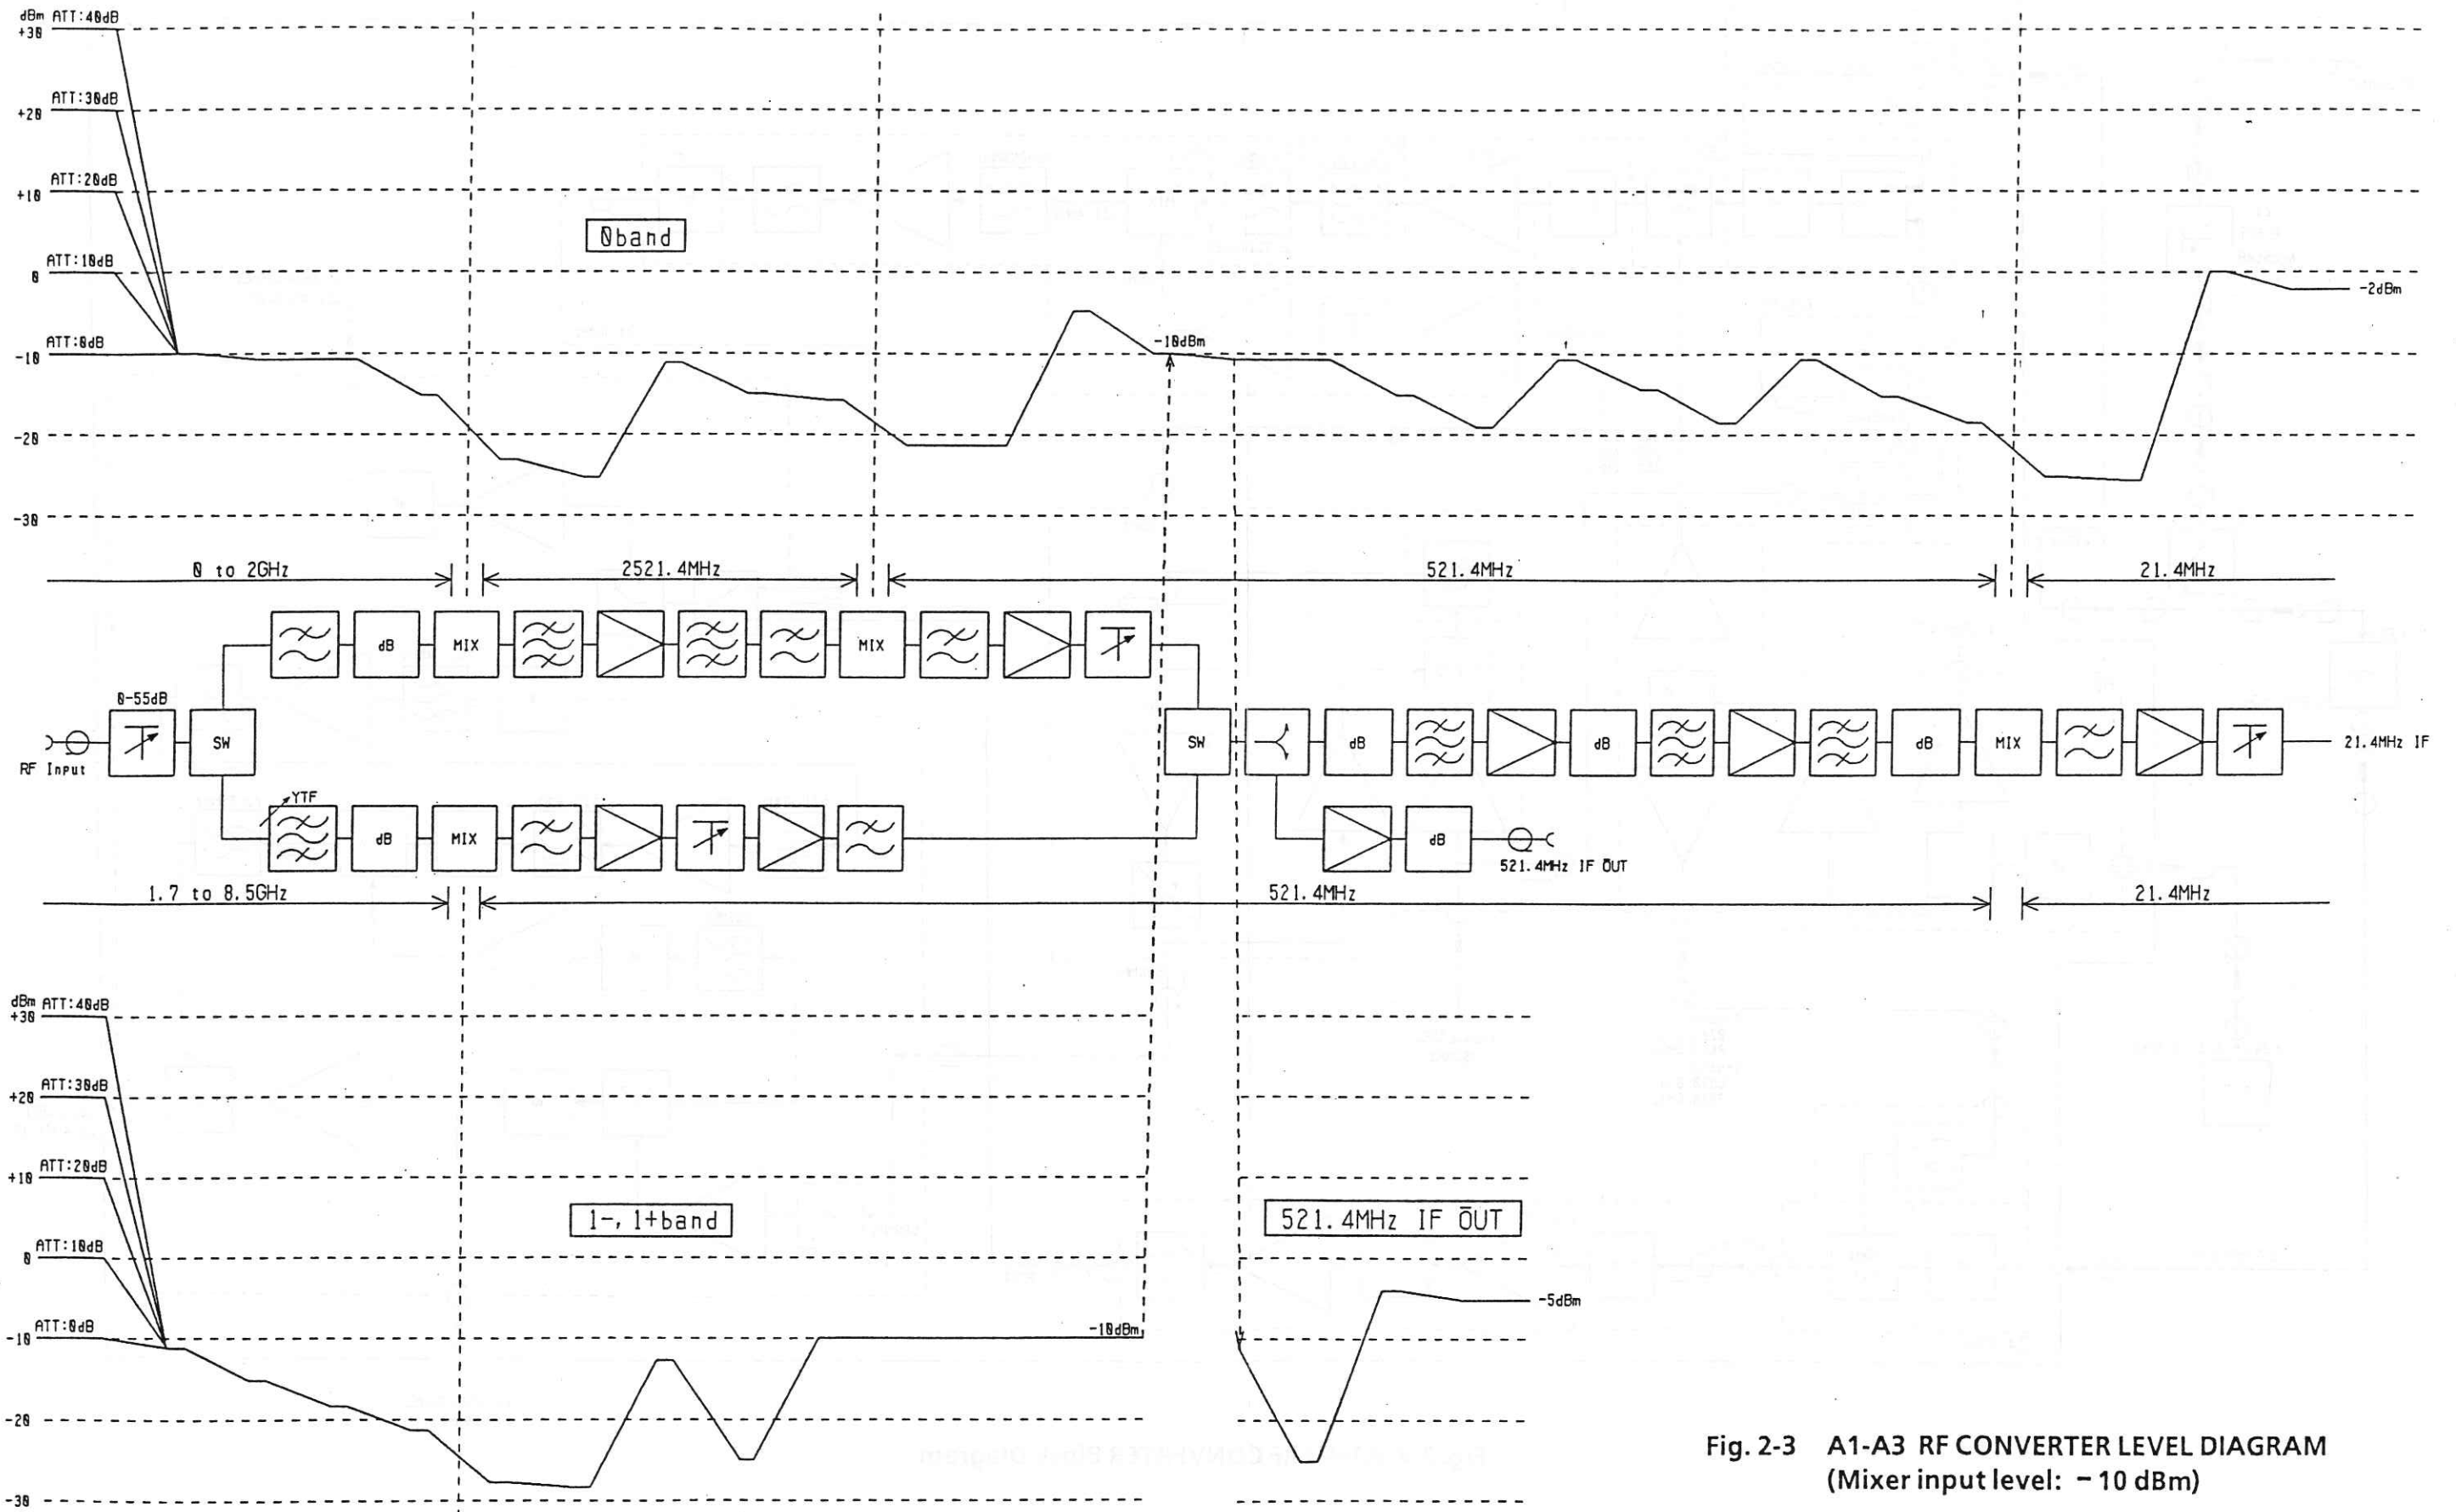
dBm ATT:40dB
+30
ATT:30dB
+20
ATT:20dB
+10
ATT:10dB
0
ATT:0dB
-10
-20
-30

0band

-10dBm

-2dBm

0 to 2GHz
2521.4MHz
521.4MHz
21.4MHz

0-55dB
dB
MIX
MIX
SW
SW
dB
dB
dB
MIX
21.4MHz IF
RF Input
YTF
dB
MIX
dB
521.4MHz IF OUT

1.7 to 8.5GHz
521.4MHz
21.4MHz

dBm ATT:40dB
+30
ATT:30dB
+20
ATT:20dB
+10
ATT:10dB
0
ATT:0dB
-10
-20
-30

1-, 1+band

521.4MHz IF OUT

-10dBm

-5dBm

Fig. 2-3 A1-A3 RF CONVERTER LEVEL DIAGRAM
(Mixer input level: − 10 dBm)